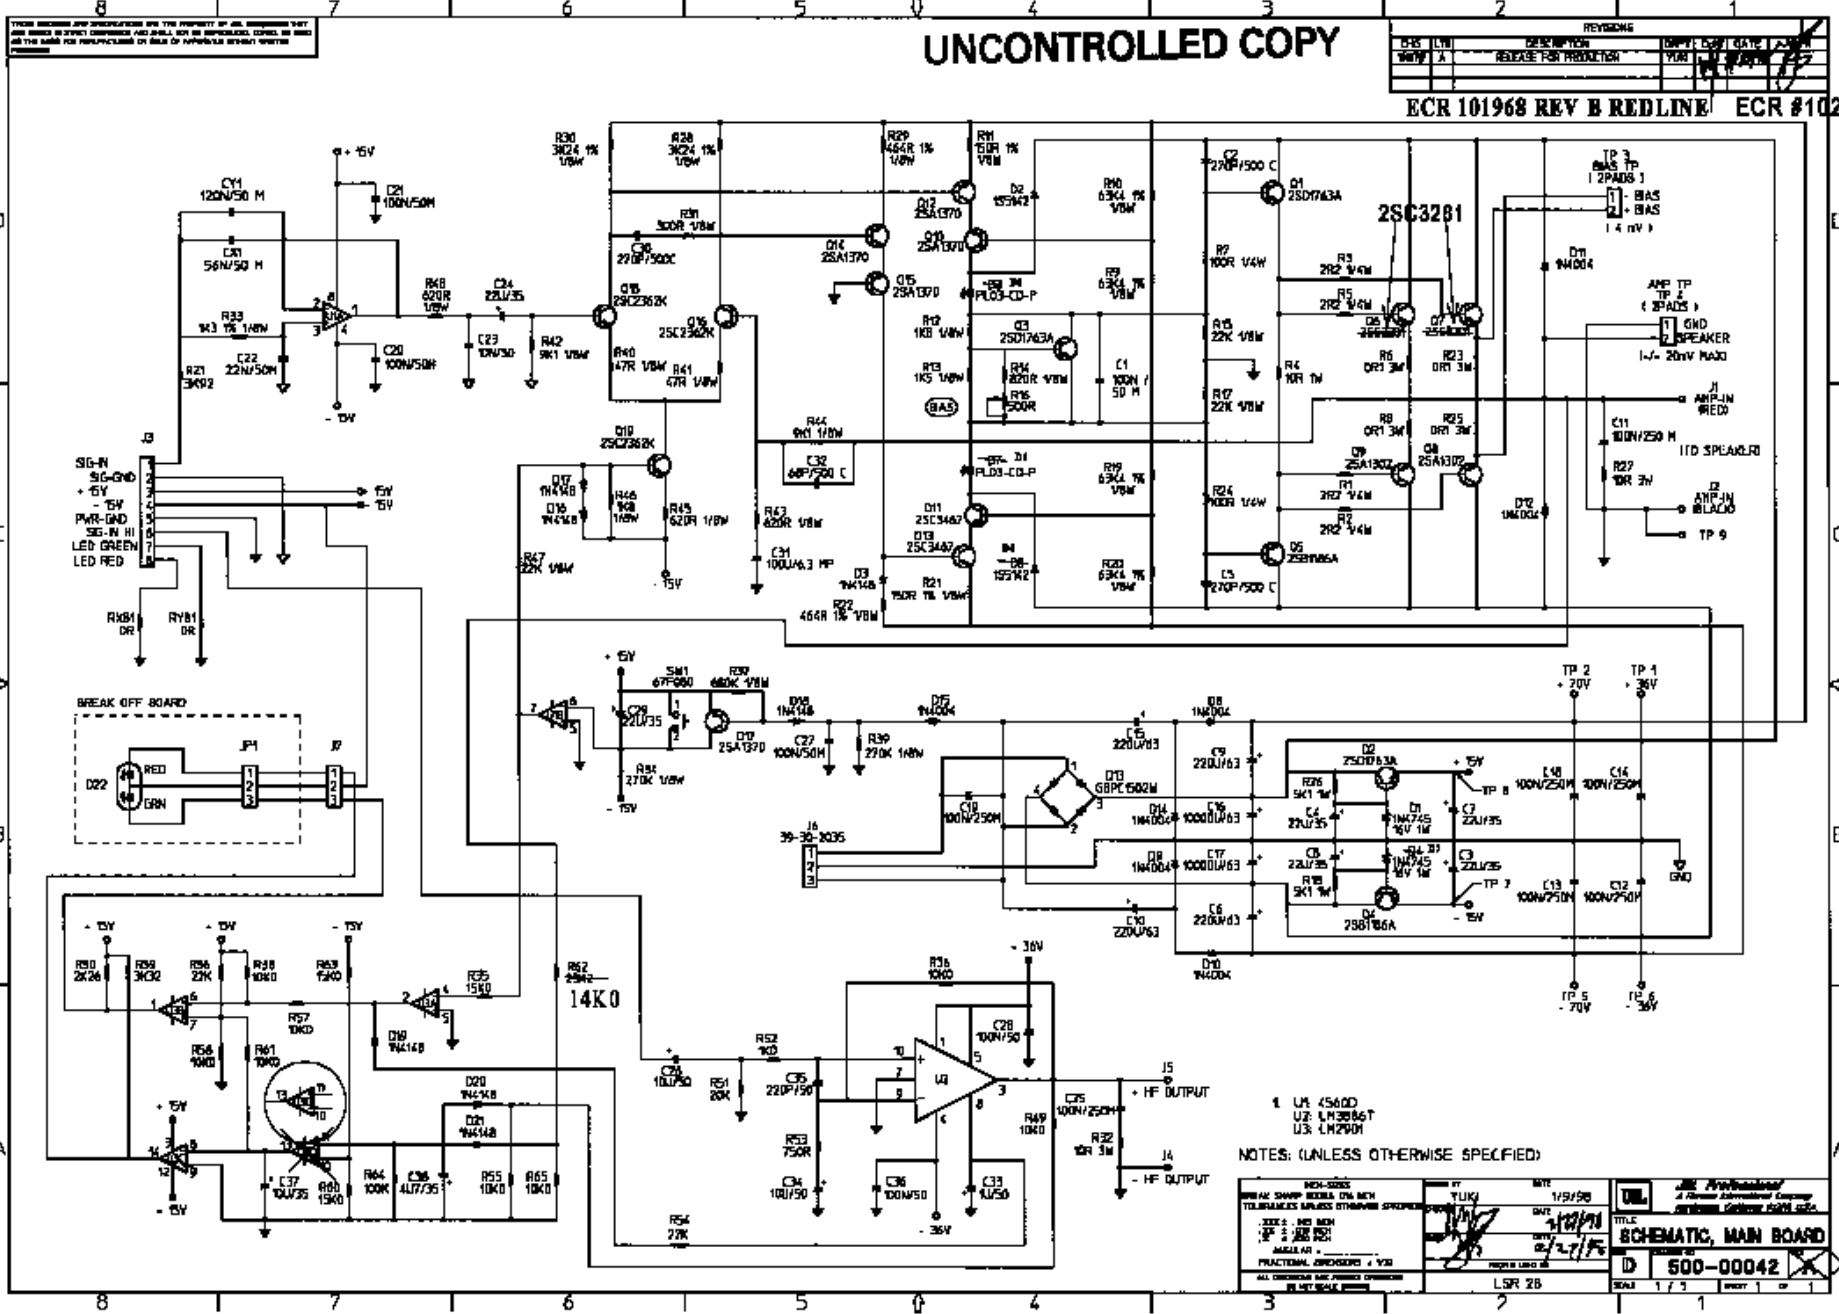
8 7 6 5 4 3 2 1

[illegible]

UNCONTROLLED COPY

REVISIONS
| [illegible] | LTR | DESCRIPTION | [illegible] | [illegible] | DATE | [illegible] |
|---|---|---|---|---|---|---|
| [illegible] | A | RELEASE FOR PRODUCTION | YUK | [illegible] | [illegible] | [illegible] |

ECR 101968 REV B REDLINE ECR #102

R30 3K24 1% 1/8W
R28 3K24 1% 1/8W
R29 464R 1% 1/8W
R11 150R 1% 1/8W
C2 270P/500 C
Q1 2SD1763A
TP 3 BIAS TP ( 2PADS )
1 - BIAS
2 + BIAS
( 4 mV )
+15V
C21 100N/50M
CY1 120N/50 M
CX1 56N/50 M
R33 1K3 1% 1/8W
R21 3K92
C22 22N/50M
C20 100N/50M
-15V
R48 620R 1/8W
C24 22U/35
C23 10N/50
R42 9K1 1/8W
R31 300R 1/8W
C30 270P/500C
Q18 2SC2362K
Q16 2SC2362K
R40 47R 1/8W
R41 47R 1/8W
Q12 2SA1370
Q10 2SA1370
Q14 2SA1370
Q15 2SA1370
D2 1SS142
R10 63K4 1% 1/8W
R9 63K4 1% 1/8W
D9 PL03-CD-P
R12 1K8 1/8W
R13 1K5 1/8W
Q3 2SD1763A
R14 820R 1/8W
R16 500R
BIAS
C1 100N / 50 M
R7 100R 1/4W
R15 22K 1/8W
R17 22K 1/8W
R4 10R 1W
2SC3281
R3 2R2 1/4W
R5 2R2 1/4W
Q6 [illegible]
Q7 2SC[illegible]
R6 0R1 3W
R23 0R1 3W
D11 1N4004
AMP TP TP 2 ( 2PADS )
1 GND
2 SPEAKER
(-/+ 20mV MAX)
J1 AMP-IN (RED)
C11 100N/250 M
(TO SPEAKER)
R27 10R 3W
J2 AMP-IN (BLACK)
TP 9
R8 0R1 3W
R25 0R1 3W
Q9 2SA1302
Q8 2SA1302
R1 2R2 1/4W
R2 2R2 1/4W
D12 1N4004
R24 100R 1/4W
Q5 2SB1186A
C5 270P/500 C
R44 9K1 1/8W
C32 68P/500 C
D1 PL03-CD-P
R19 63K4 1% 1/8W
Q11 2SC3467
Q13 2SC3467
D4 1SS142
R20 63K4 1% 1/8W
D3 1N4148
R21 150R 1% 1/8W
R22 464R 1% 1/8W
Q19 2SC2362K
D17 1N4148
D16 1N4148
R46 1K8 1/8W
R45 620R 1/8W
R43 620R 1/8W
C31 100U/6.3 HP
-15V
J3
SIG-IN 1
SIG-GND 2
+15V 3
-15V 4
PWR-GND 5
SIG-IN HI 6
LED GREEN 7
LED RED 8
15V
-15V
R47 22K 1/8W
RX81 0R
RY81 0R
BREAK OFF BOARD
D22 RED GRN
JP1
J7
+15V
SW1 67F080
R37 680K 1/8W
C29 22U/35
Q17 2SA1370
R34 270K 1/8W
-15V
D18 1N4148
C27 100N/50M
R39 270K 1/8W
D15 1N4004
C15 220U/63
D8 1N4004
C9 220U/63
D13 GBPC1502M
C19 100N/250M
J6 39-30-2035
D14 1N4004
C16 10000U/63
D6 1N4004
C17 10000U/63
C10 220U/63
C6 220U/63
D10 1N4004
Q2 2SD1763A
R26 5K1 1W
C4 22U/35
D1 1N4745 16V 1W
C7 22U/35
+15V
TP 8
C18 100N/250M
C14 100N/250M
TP 2 +70V
TP 1 +36V
C8 22U/35
R18 5K1 1W
D7 1N4745 16V 1W
C3 22U/35
TP 7
Q4 2SB1186A
-15V
C13 100N/250M
C12 100N/250M
GND
TP 5 -70V
TP 6 -36V
-15V
R50 2K26
R59 3K32
-15V
R58 22K
R38 10K0
-15V
R63 15K0
R57 10K0
R35 15K0
D19 1N4148
R62 28K2 14K0
-36V
R36 10K0
C28 100N/50
R56 10K0
R61 10K0
+15V
C37 10U/35
R60 15K0
R64 100K
C36 4U7/35
D20 1N4148
D21 1N4148
R55 10K0
R65 10K0
-15V
C26 10U/50
R52 1K0
R51 20K
C35 220P/50
U3
R53 750R
C34 10U/50
C36 100N/50
C33 1U/50
-36V
R54 27K
R49 10K0
C25 100N/250M
R32 10R 3W
J5 + HF OUTPUT
J4 - HF OUTPUT
1. U1: 4560D U2: LM3886T U3: LM290H
NOTES: (UNLESS OTHERWISE SPECIFIED)
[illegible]
YUKI 1/9/98
LSR 28
JBL Professional
SCHEMATIC, MAIN BOARD
D 500-00042
1 / 1 1 1